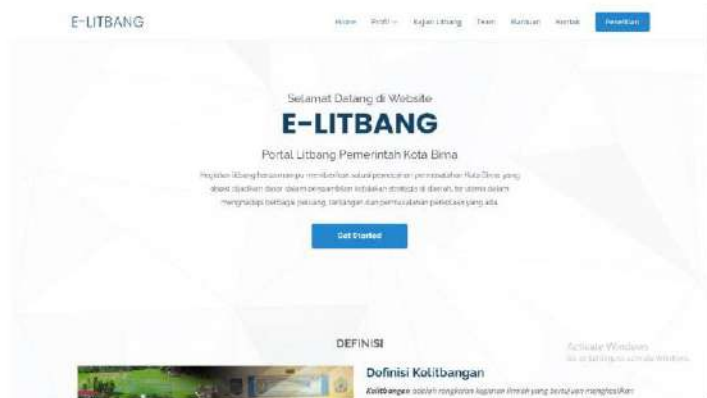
E-LITBANG

Home Profil Kajian Litbang Team Bantuan Kontak Penelitian

Selamat Datang di Website

E-LITBANG

Portal Litbang Pemerintah Kota Bima

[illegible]

Get Started

DEFINISI

Definisi Kelitbangan

Kelitbangan adalah rangkaian kegiatan ilmiah yang bertujuan menghasilkan

Activate Windows
Go to Settings to activate Windows.